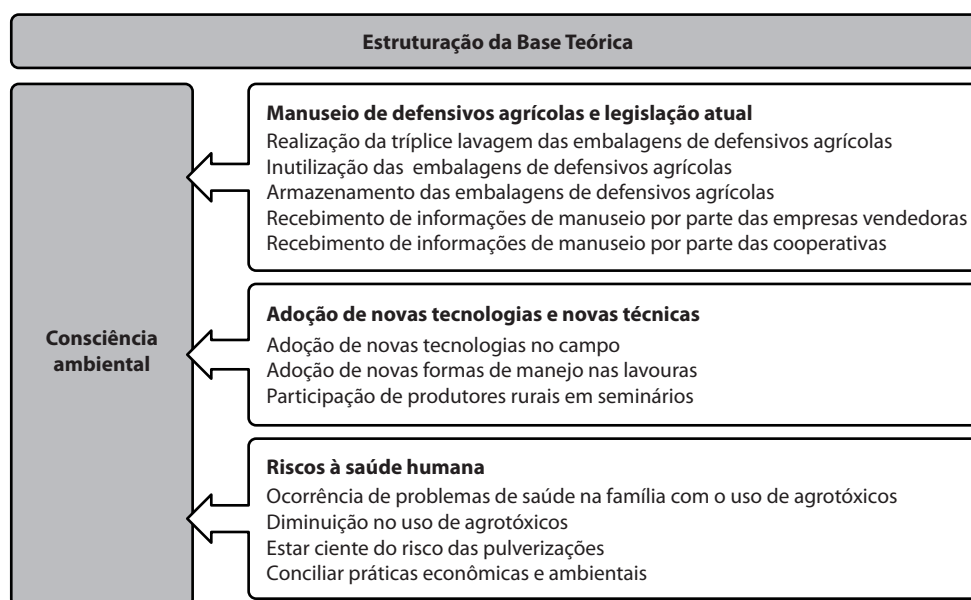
Estruturação da Base Teórica

Consciência ambiental

Manuseio de defensivos agrícolas e legislação atual
Realização da tríplice lavagem das embalagens de defensivos agrícolas
Inutilização das embalagens de defensivos agrícolas
Armazenamento das embalagens de defensivos agrícolas
Recebimento de informações de manuseio por parte das empresas vendedoras
Recebimento de informações de manuseio por parte das cooperativas

Adoção de novas tecnologias e novas técnicas
Adoção de novas tecnologias no campo
Adoção de novas formas de manejo nas lavouras
Participação de produtores rurais em seminários

Riscos à saúde humana
Ocorrência de problemas de saúde na família com o uso de agrotóxicos
Diminuição no uso de agrotóxicos
Estar ciente do risco das pulverizações
Conciliar práticas econômicas e ambientais